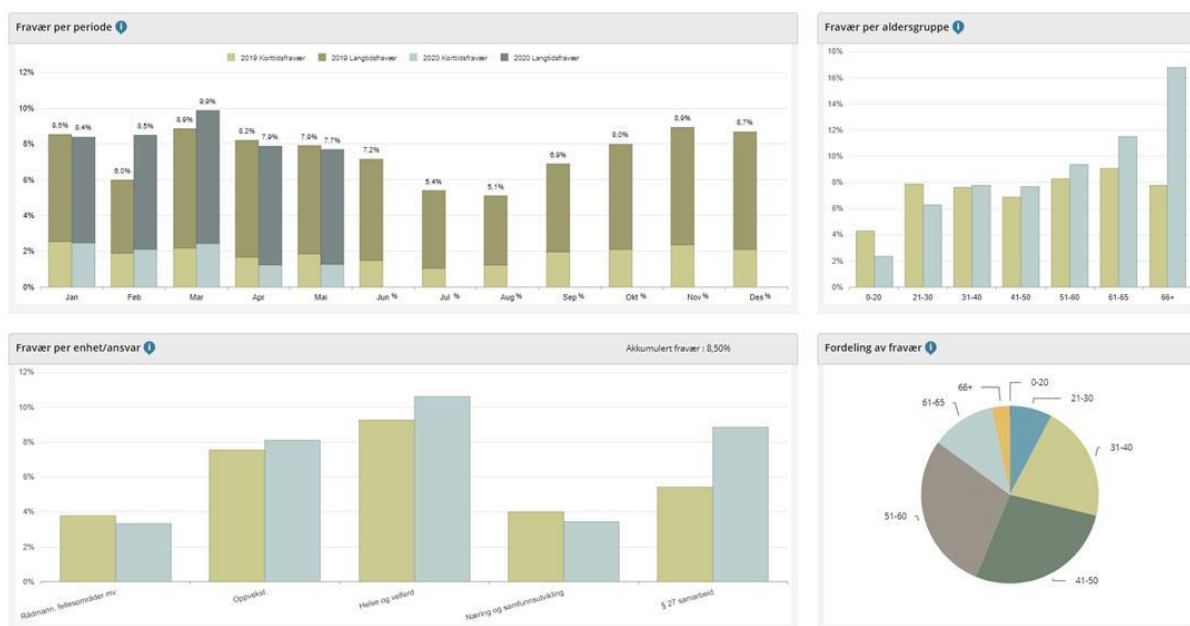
Fravær per periode

2019 Korttidsfravær 2019 Langtidsfravær 2020 Korttidsfravær 2020 Langtidsfravær

12%
10%
8%
6%
4%
2%
0%

8.5% 8.4% 6.0% 8.5% 8.9% 9.9% 8.2% 7.9% 7.9% 7.7% 7.2% 5.4% 5.1% 6.9% 8.0% 8.9% 8.7%

Jan Feb Mar Apr Mai Jun % Jul % Aug % Sep % Okt % Nov % Des %

Fravær per aldersgruppe

18%
16%
14%
12%
10%
8%
6%
4%
2%
0%

0-20 21-30 31-40 41-50 51-60 61-65 66+

Fravær per enhet/ansvar

Akkumulert fravær : 8,50%

12%
10%
8%
6%
4%
2%
0%

Rådmann, fellesområder mv. Oppvekst Helse og velferd Næring og samfunnsutvikling § 27 samarbeid

Fordeling av fravær

66+ 0-20 21-30 61-65 31-40 51-60 41-50